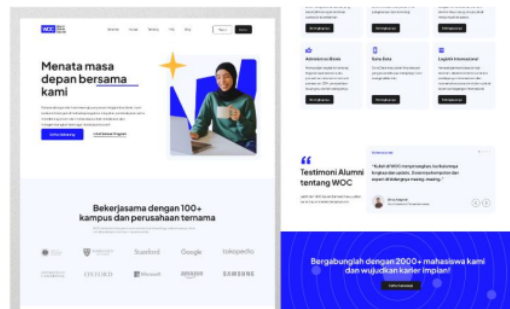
WOC

Menata masa depan bersama kami

Daftar Sekarang

Lihat Semua Program

Bekerjasama dengan 100+ kampus dan perusahaan ternama

Stanford

Google

tokopedia

OXFORD

Microsoft

amazon

SAMSUNG

Admisi ke Kuliah

Data Data

Logistik Internasional

Testimoni Alumni tentang WOC

Bergabunglah dengan 2000+ mahasiswa kami dan wujudkan karier impian!